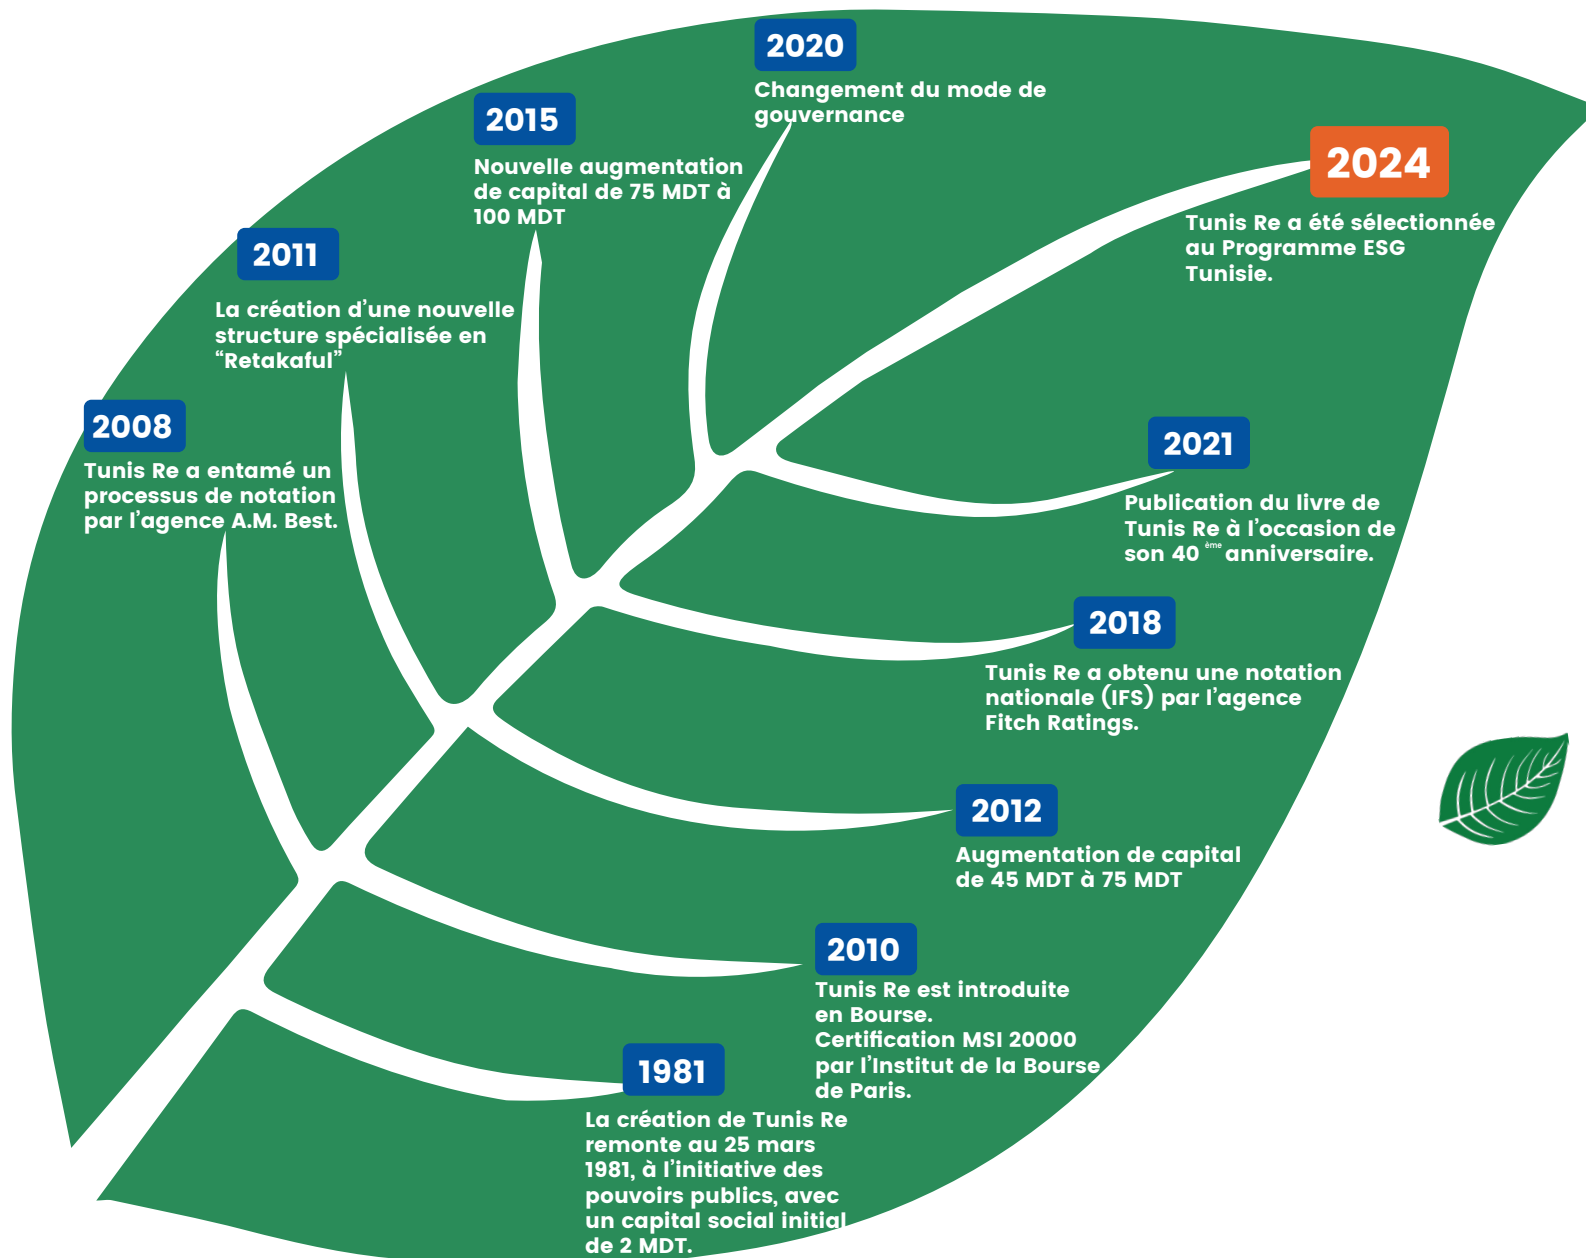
2020
Changement du mode de gouvernance

2015
Nouvelle augmentation de capital de 75 MDT à 100 MDT

2024
Tunis Re a été sélectionnée au Programme ESG Tunisie.

2011
La création d'une nouvelle structure spécialisée en “Retakaful”

2008
Tunis Re a entamé un processus de notation par l'agence A.M. Best.

2021
Publication du livre de Tunis Re à l'occasion de son 40$^{ème}$ anniversaire.

2018
Tunis Re a obtenu une notation nationale (IFS) par l'agence Fitch Ratings.

2012
Augmentation de capital de 45 MDT à 75 MDT

2010
Tunis Re est introduite en Bourse.
Certification MSI 20000 par l'Institut de la Bourse de Paris.

1981
La création de Tunis Re remonte au 25 mars 1981, à l'initiative des pouvoirs publics, avec un capital social initial de 2 MDT.